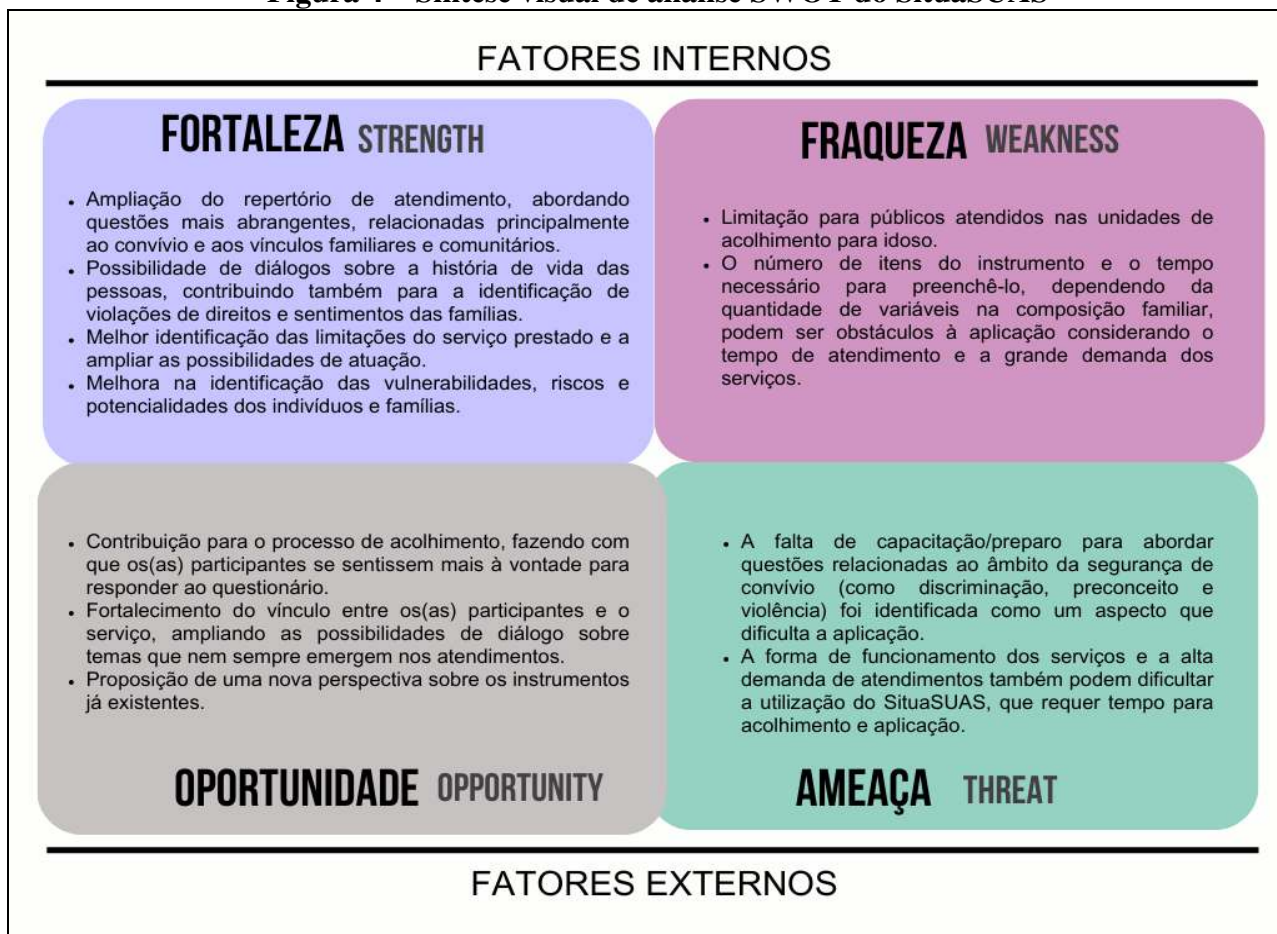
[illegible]

FATORES INTERNOS

FORTALEZA STRENGTH

- Ampliação do repertório de atendimento, abordando questões mais abrangentes, relacionadas principalmente ao convívio e aos vínculos familiares e comunitários.
- Possibilidade de diálogos sobre a história de vida das pessoas, contribuindo também para a identificação de violações de direitos e sentimentos das famílias.
- Melhor identificação das limitações do serviço prestado e a ampliar as possibilidades de atuação.
- Melhora na identificação das vulnerabilidades, riscos e potencialidades dos indivíduos e famílias.

FRAQUEZA WEAKNESS

- Limitação para públicos atendidos nas unidades de acolhimento para idoso.
- O número de itens do instrumento e o tempo necessário para preenchê-lo, dependendo da quantidade de variáveis na composição familiar, podem ser obstáculos à aplicação considerando o tempo de atendimento e a grande demanda dos serviços.

- Contribuição para o processo de acolhimento, fazendo com que os(as) participantes se sentissem mais à vontade para responder ao questionário.
- Fortalecimento do vínculo entre os(as) participantes e o serviço, ampliando as possibilidades de diálogo sobre temas que nem sempre emergem nos atendimentos.
- Proposição de uma nova perspectiva sobre os instrumentos já existentes.

OPORTUNIDADE OPPORTUNITY

- A falta de capacitação/preparo para abordar questões relacionadas ao âmbito da segurança de convívio (como discriminação, preconceito e violência) foi identificada como um aspecto que dificulta a aplicação.
- A forma de funcionamento dos serviços e a alta demanda de atendimentos também podem dificultar a utilização do SituaSUAS, que requer tempo para acolhimento e aplicação.

AMEAÇA THREAT

FATORES EXTERNOS